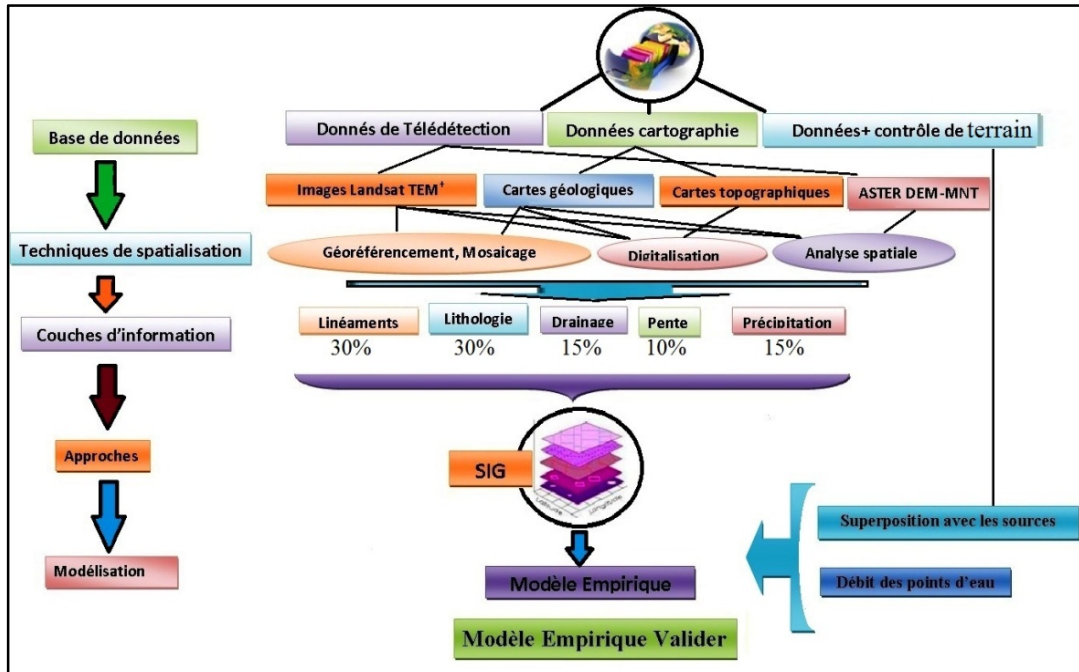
Base de données

Techniques de spatialisation

Couches d'information

Approches

Modélisation

Donnés de Télédétection

Données cartographie

Données+ contrôle de terrain

Images Landsat TEM'

Cartes géologiques

Cartes topographiques

ASTER DEM-MNT

Géoréférencement, Mosaicage

Digitalisation

Analyse spatiale

| Linéaments | Lithologie | Drainage | Pente | Précipitation |
|---|---|---|---|---|
| 30% | 30% | 15% | 10% | 15% |

SIG

Latitude

Longitude

Superposition avec les sources

Débit des points d'eau

Modèle Empirique

Modèle Empirique Valider